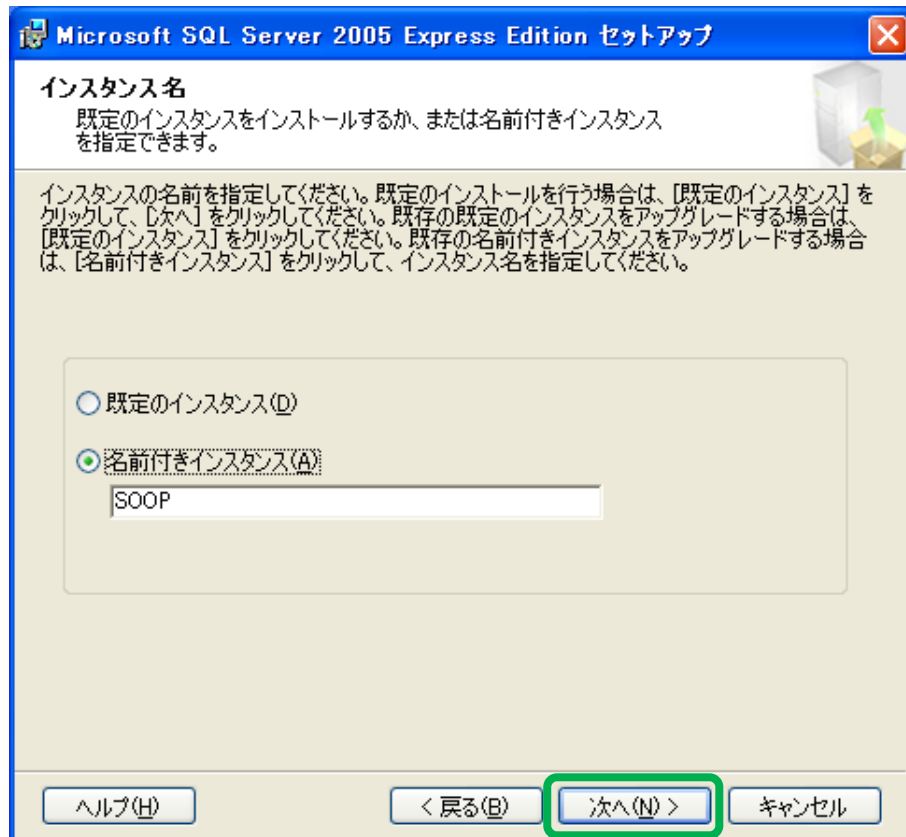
Microsoft SQL Server 2005 Express Edition セットアップ

インスタンス名
既定のインスタンスをインストールするか、または名前付きインスタンスを指定できます。

インスタンスの名前を指定してください。既定のインストールを行う場合は、[既定のインスタンス] をクリックして、[次へ] をクリックしてください。既存の既定のインスタンスをアップグレードする場合は、[既定のインスタンス] をクリックしてください。既存の名前付きインスタンスをアップグレードする場合は、[名前付きインスタンス] をクリックして、インスタンス名を指定してください。

既定のインスタンス(D)

名前付きインスタンス(A)

SOOP

ヘルプ(H)

< 戻る(B)

次へ(N) >

キャンセル